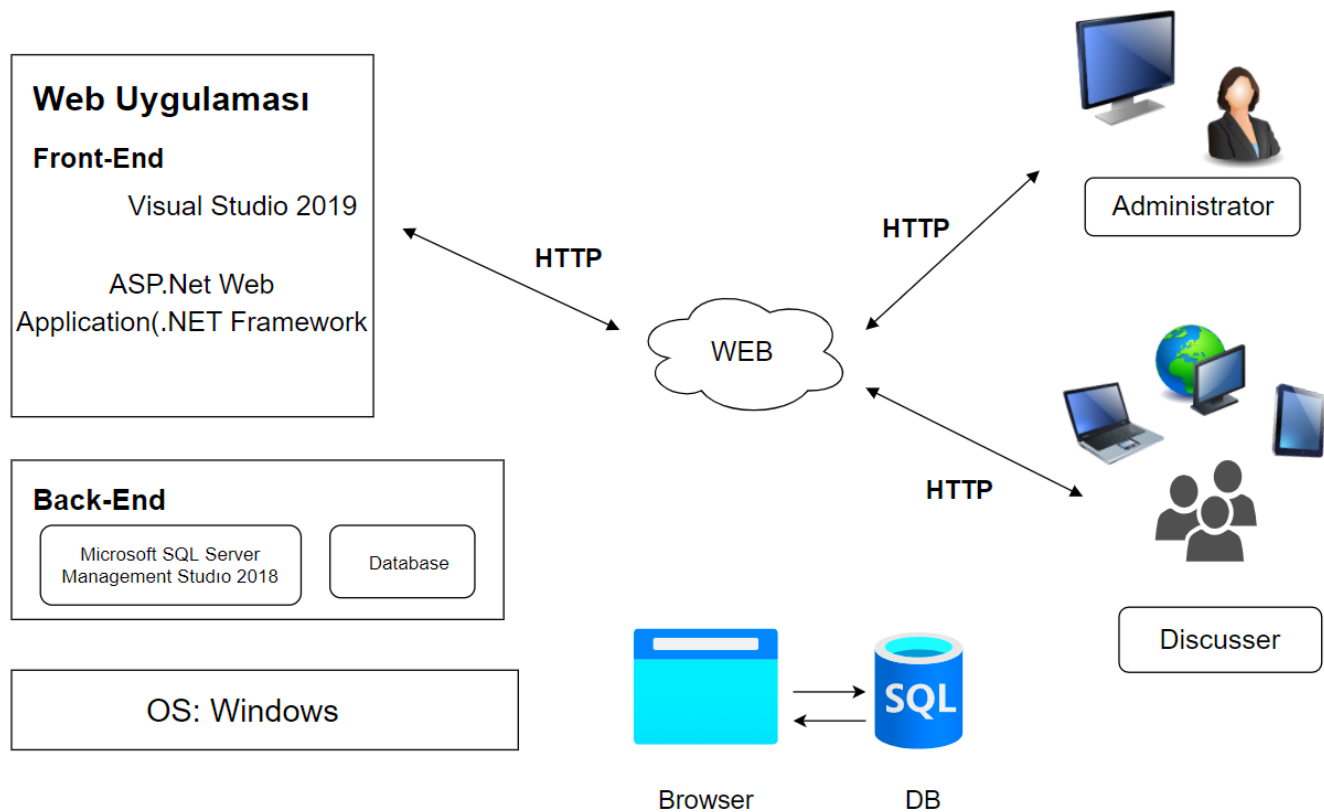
Web Uygulaması

Front-End

Visual Studio 2019

ASP.Net Web Application(.NET Framework

HTTP

HTTP

Administrator

WEB

HTTP

Back-End

Microsoft SQL Server Management Studıo 2018

Database

Discusser

OS: Windows

SQL

Browser

DB